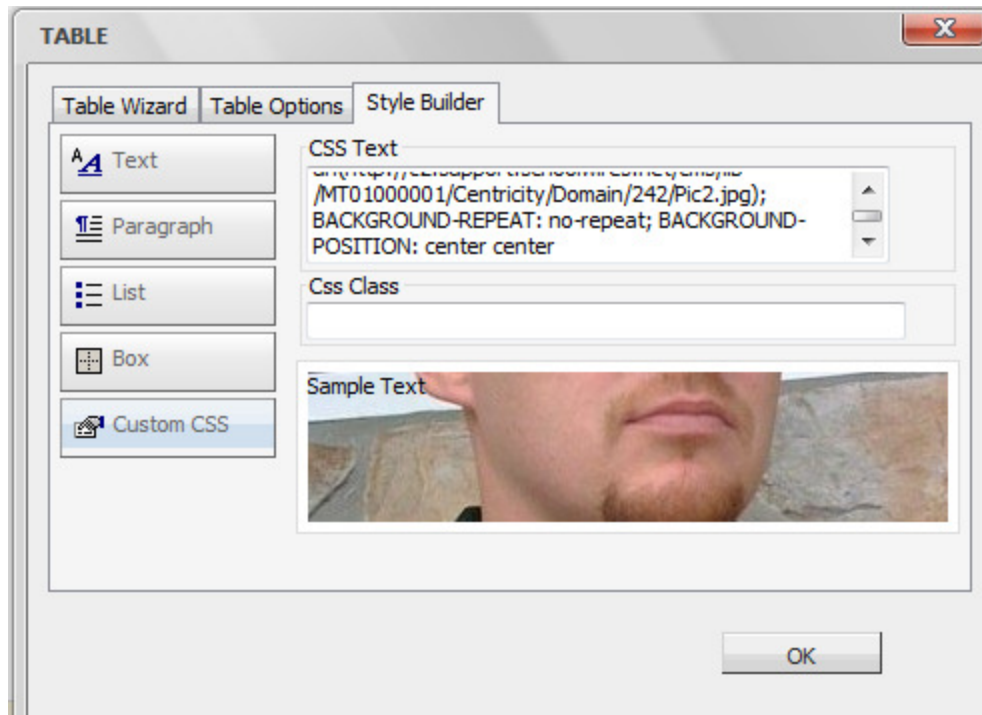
TABLE

Table Wizard | Table Options | Style Builder

Text

Paragraph

List

Box

Custom CSS

CSS Text

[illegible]
/MT01000001/Centricity/Domain/242/Pic2.jpg); BACKGROUND-REPEAT: no-repeat; BACKGROUND-POSITION: center center

Css Class

Sample Text

OK